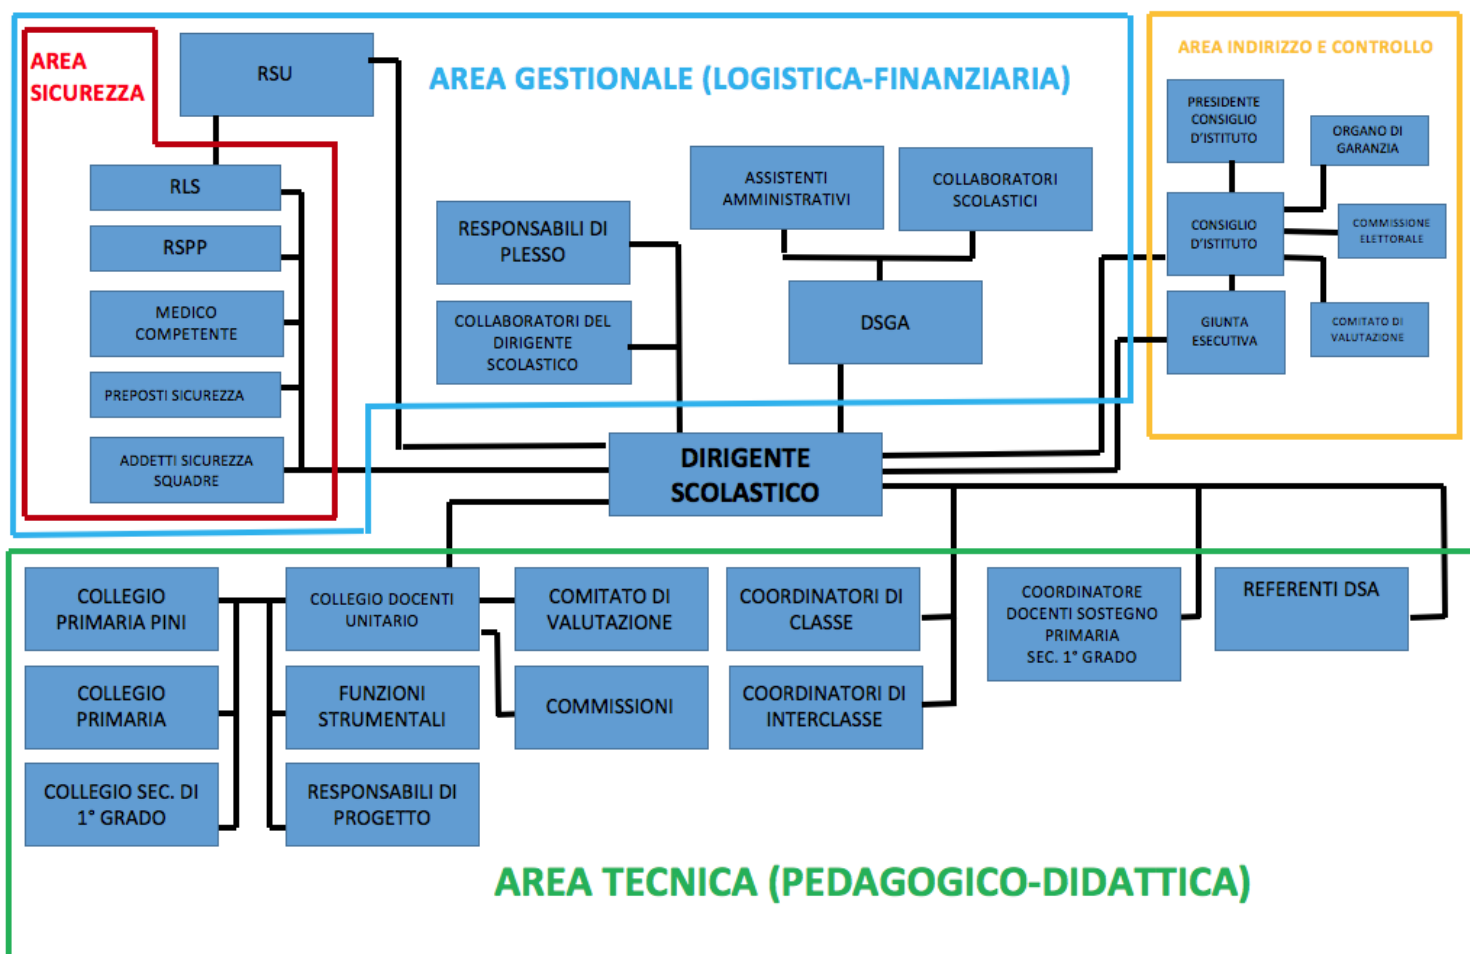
AREA SICUREZZA

RSU

AREA GESTIONALE (LOGISTICA-FINANZIARIA)

AREA INDIRIZZO E CONTROLLO

RLS

RSPP

MEDICO COMPETENTE

PREPOSTI SICUREZZA

ADDETTI SICUREZZA SQUADRE

RESPONSABILI DI PLESSO

COLLABORATORI DEL DIRIGENTE SCOLASTICO

ASSISTENTI AMMINISTRATIVI

COLLABORATORI SCOLASTICI

DSGA

PRESIDENTE CONSIGLIO D'ISTITUTO

ORGANO DI GARANZIA

CONSIGLIO D'ISTITUTO

COMMISSIONE ELETTORALE

GIUNTA ESECUTIVA

COMITATO DI VALUTAZIONE

DIRIGENTE SCOLASTICO

COLLEGIO PRIMARIA PINI

COLLEGIO DOCENTI UNITARIO

COMITATO DI VALUTAZIONE

COORDINATORI DI CLASSE

COORDINATORE DOCENTI SOSTEGNO PRIMARIA SEC. 1° GRADO

REFERENTI DSA

COLLEGIO PRIMARIA

FUNZIONI STRUMENTALI

COMMISSIONI

COORDINATORI DI INTERCLASSE

COLLEGIO SEC. DI 1° GRADO

RESPONSABILI DI PROGETTO

AREA TECNICA (PEDAGOGICO-DIDATTICA)